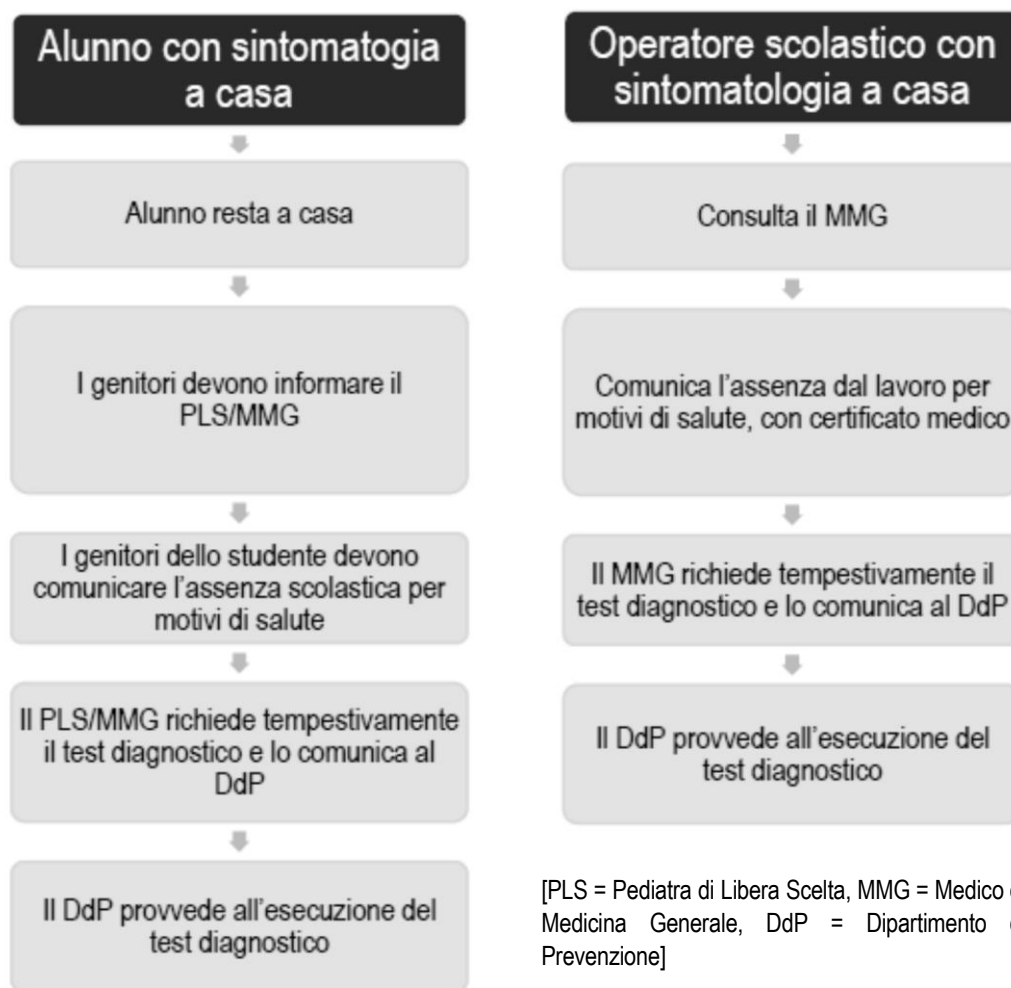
Alunno con sintomatogia a casa

Alunno resta a casa

I genitori devono informare il PLS/MMG

I genitori dello studente devono comunicare l'assenza scolastica per motivi di salute

Il PLS/MMG richiede tempestivamente il test diagnostico e lo comunica al DdP

Il DdP provvede all'esecuzione del test diagnostico

Operatore scolastico con sintomatologia a casa

Consulta il MMG

Comunica l'assenza dal lavoro per motivi di salute, con certificato medico

Il MMG richiede tempestivamente il test diagnostico e lo comunica al DdP

Il DdP provvede all'esecuzione del test diagnostico

[PLS = Pediatra di Libera Scelta, MMG = Medico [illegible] Medicina Generale, DdP = Dipartimento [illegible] Prevenzione]